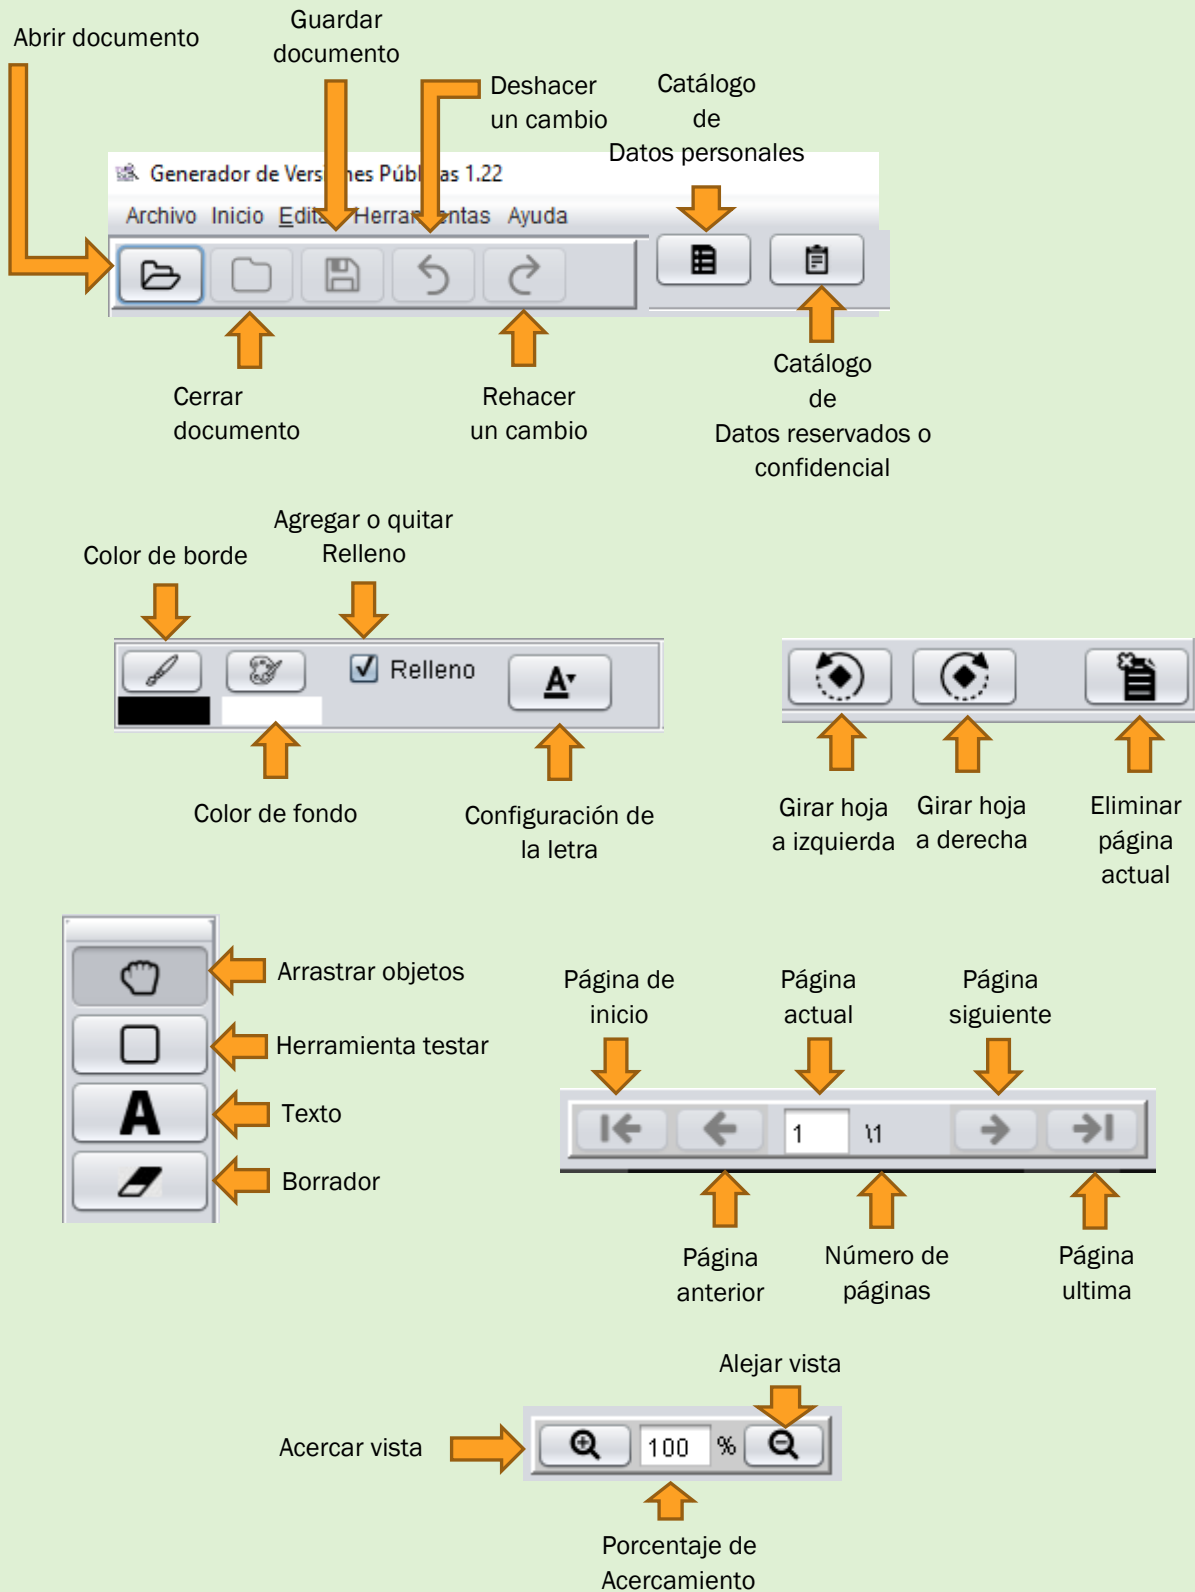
Abrir documento

Guardar documento

Deshacer un cambio

Catálogo de Datos personales

Generador de Vers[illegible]nes Públ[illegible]as 1.22

Archivo Inicio Edit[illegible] Herra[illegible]ntas Ayuda

Cerrar documento

Rehacer un cambio

Catálogo de Datos reservados o confidencial

Color de borde

Agregar o quitar Relleno

Relleno

Color de fondo

Configuración de la letra

Girar hoja a izquierda

Girar hoja a derecha

Eliminar página actual

Arrastrar objetos

Herramienta testar

Texto

Borrador

Página de inicio

Página actual

Página siguiente

1

\1

Página anterior

Número de páginas

Página ultima

Alejar vista

Acercar vista

100

%

Porcentaje de Acercamiento